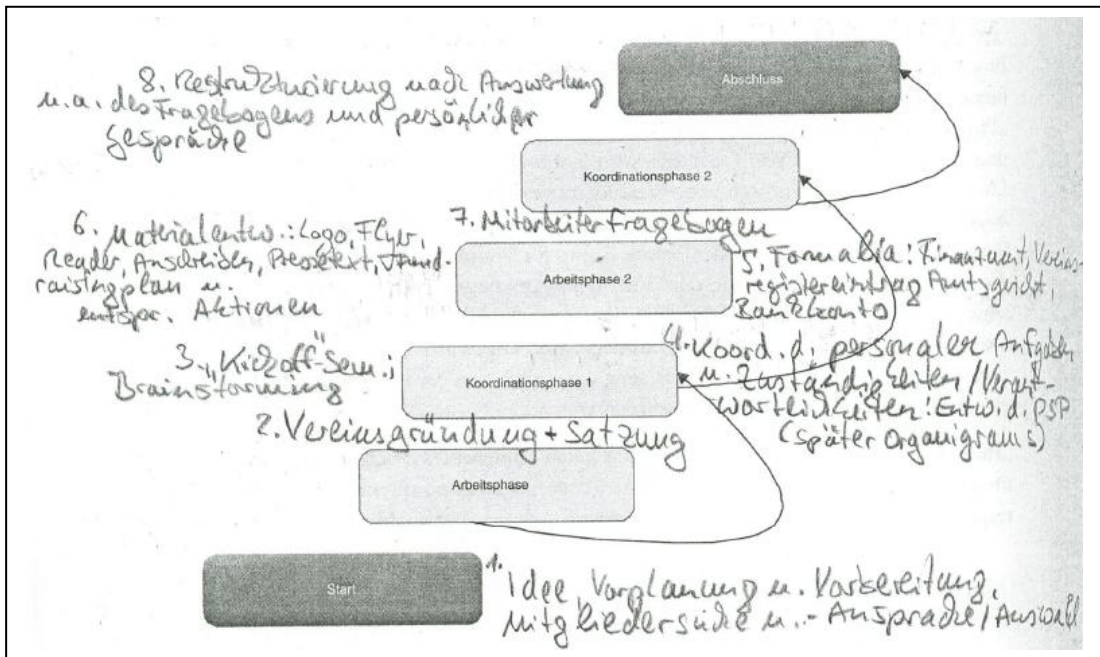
8. Restrukturierung nach Auswertung u.a. des Fragebogens und persönlicher Gespräche

Abschluss

Koordinationsphase 2

6. Materialentw.: Logo, Flyer, Reader, Anschreiben, Pressetext, Fundraisingplan u. entspr. Aktionen

7. Mitarbeiterfragebogen

5. Formalia: Finanzamt, Vereinsregistereintrag Amtsgericht, Bankkonto

Arbeitsphase 2

3. „Kickoff"-Sem.: Brainstorming

4. Koord. d. personaler Aufgaben u. Zuständigkeiten / Verantwortlichkeiten: Entw. d. PSP (später Organigramms)

Koordinationsphase 1

2. Vereinsgründung + Satzung

Arbeitsphase

Start

1. Idee, Vorplanung u. Vorbereitung, Mitgliedersuche u. - Ansprache / Auswahl